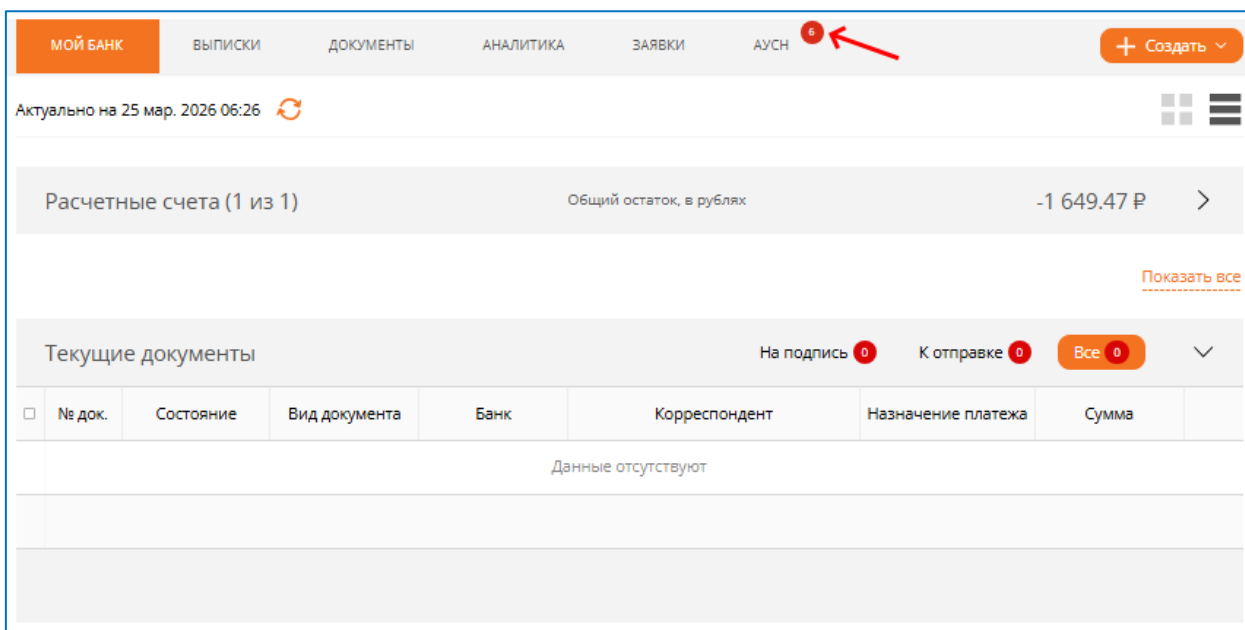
МОЙ БАНК ВЫПИСКИ ДОКУМЕНТЫ АНАЛИТИКА ЗАЯВКИ АУСН 6 + Создать

Актуально на 25 мар. 2026 06:26

Расчетные счета (1 из 1) Общий остаток, в рублях -1 649.47 ₽

Показать все

Текущие документы На подпись 0 К отправке 0 Все 0

| | № док. | Состояние | Вид документа | Банк | Корреспондент | Назначение платежа | Сумма |
|---|---|---|---|---|---|---|---|
| | | | | Данные отсутствуют | | | |